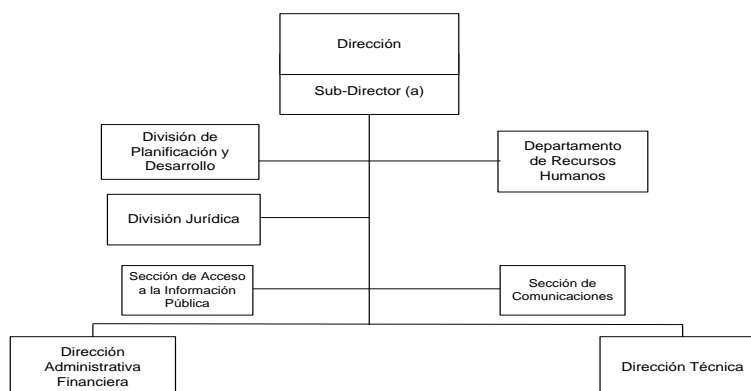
Dirección

Sub-Director (a)

División de Planificación y Desarrollo

Departamento de Recursos Humanos

División Jurídica

Sección de Acceso a la Información Pública

Sección de Comunicaciones

Dirección Administrativa Financiera

Dirección Técnica